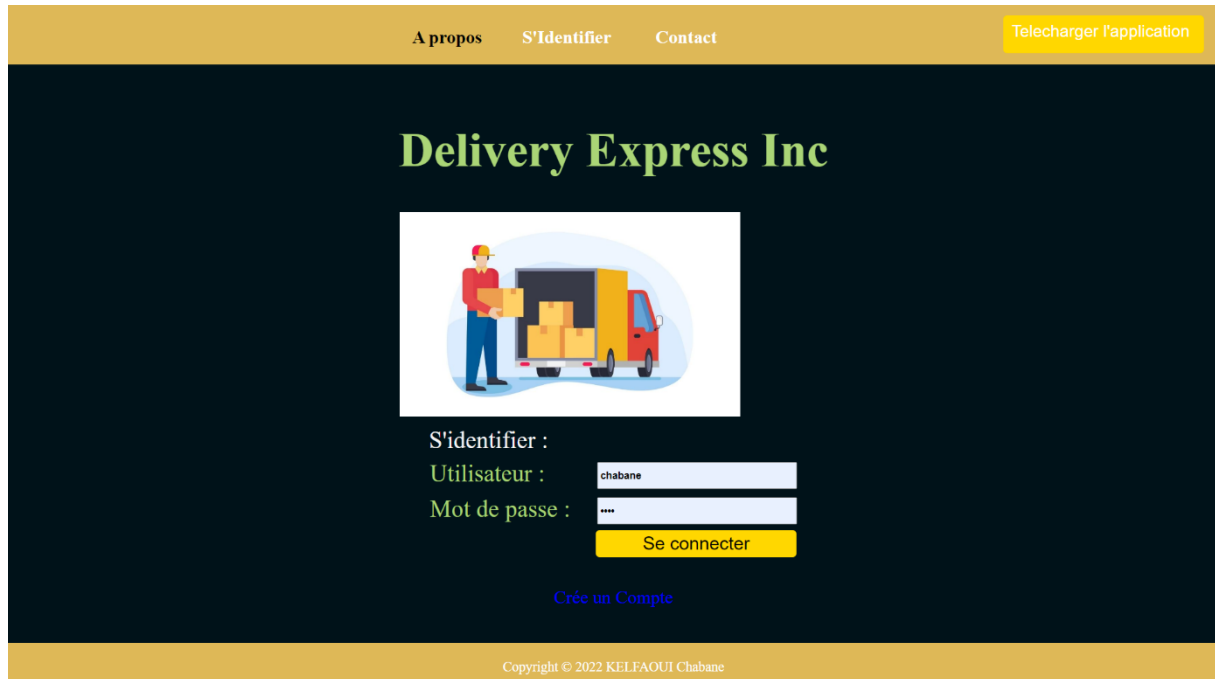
A propos S'Identifier Contact

Telecharger l'application

Delivery Express Inc

S'identifier :

Utilisateur : chabane

Mot de passe : ••••

Se connecter

Crée un Compte

Copyright © 2022 KELFAOUI Chabane